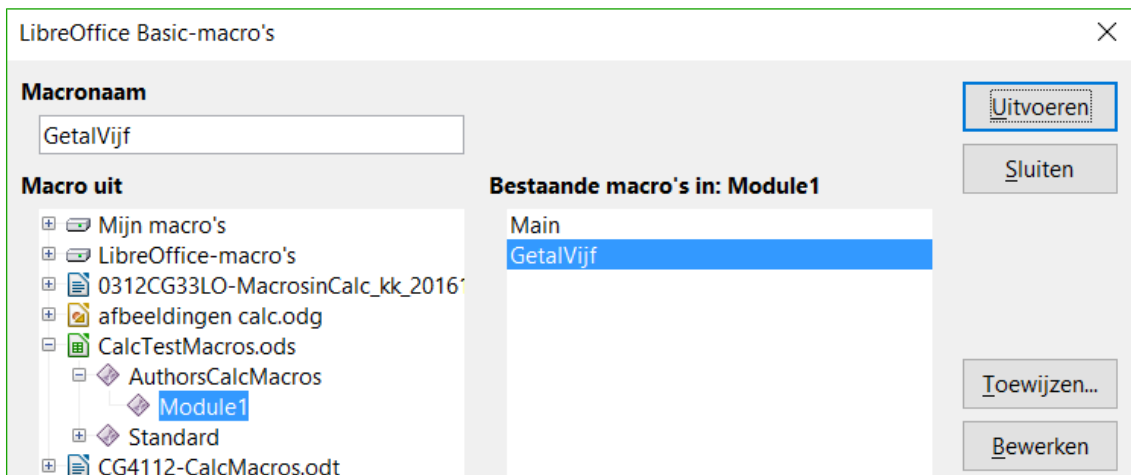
LibreOffice Basic-macro's

Macronaam
GetalVijf

Macro uit
Mijn macro's
LibreOffice-macro's
0312CG33LO-MacrosinCalc_kk_2016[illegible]
afbeeldingen calc.odg
CalcTestMacros.ods
AuthorsCalcMacros
Module1
Standard
CG4112-CalcMacros.odt

Bestaande macro's in: Module1
Main
GetalVijf

Uitvoeren
Sluiten
Toewijzen...
Bewerken